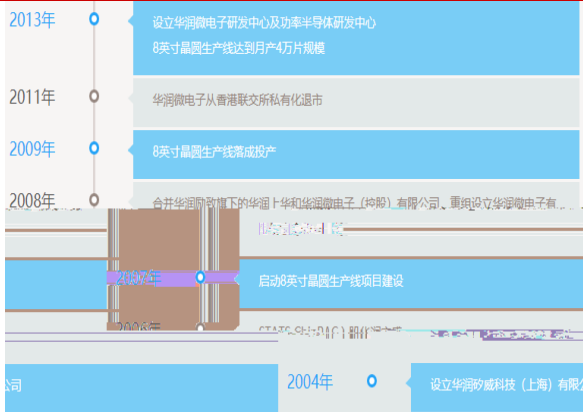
2013年

设立华润微电子研发中心及功率半导体研发中心
8英寸晶圆生产线达到月产4万片规模

2011年

华润微电子从香港联交所私有化退市

2009年

8英寸晶圆生产线落成投产

2008年

合并华润励致旗下的华润上华和华润微电子（控股）有限公司，重组设立华润微电子有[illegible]

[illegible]

2007年

启动8英寸晶圆生产线项目建设

2005年

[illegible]

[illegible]公司

2004年

设立华润矽威科技（上海）有限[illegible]